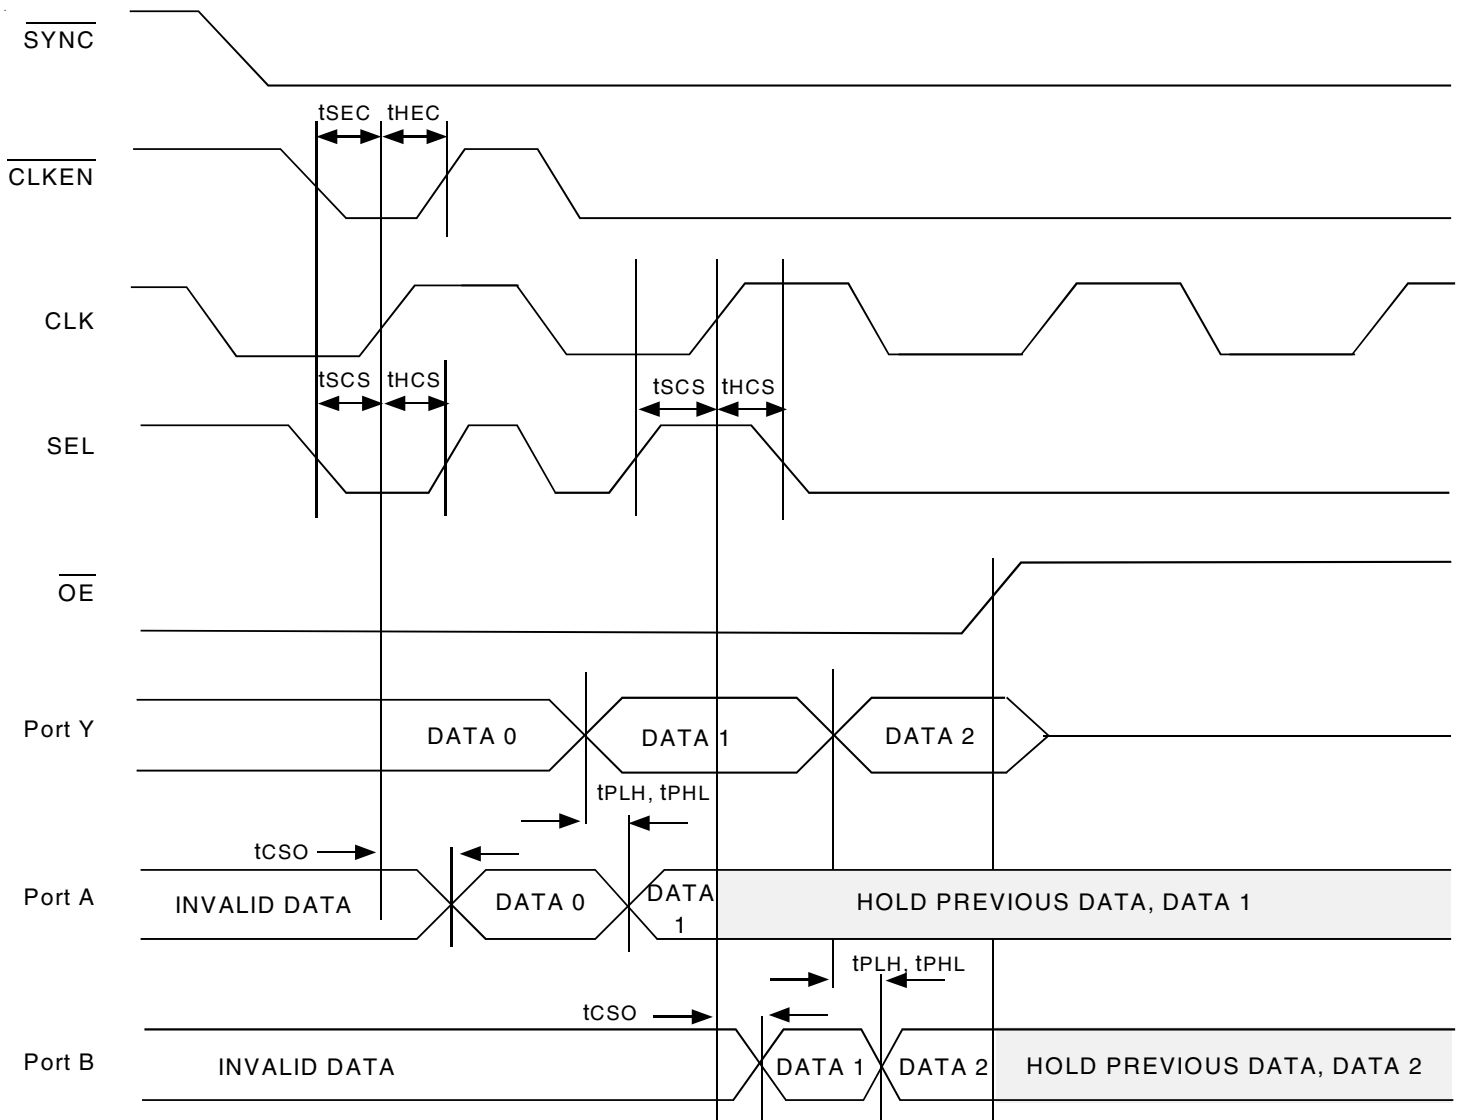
$\overline{SYNC}$

tSEC tHEC

$\overline{CLKEN}$

CLK

tSCS tHCS

tSCS tHCS

SEL

$\overline{OE}$

Port Y

DATA 0

DATA 1

DATA 2

tPLH, tPHL

tCSO

Port A

INVALID DATA

DATA 0

DATA 1

HOLD PREVIOUS DATA, DATA 1

tPLH, tPHL

tCSO

Port B

INVALID DATA

DATA 1

DATA 2

HOLD PREVIOUS DATA, DATA 2